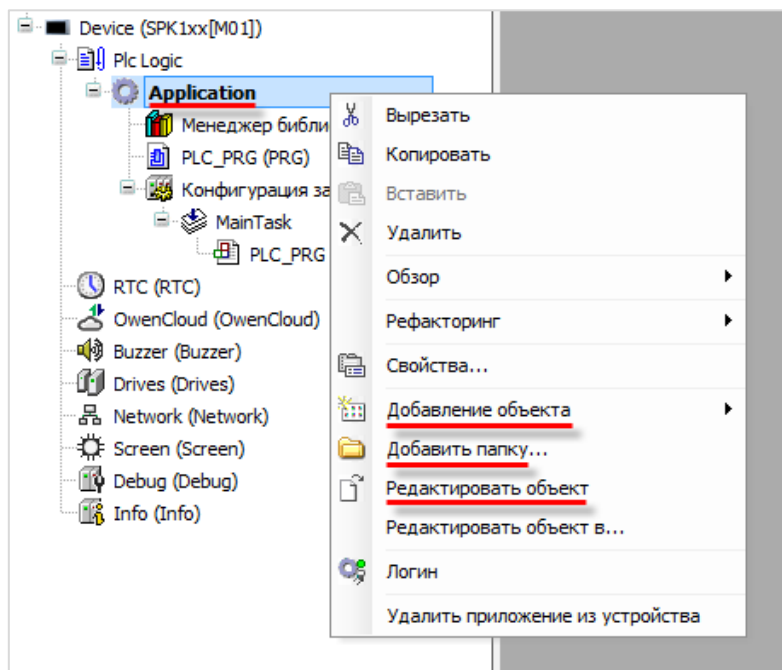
Device (SPK1xx[M01])
Plc Logic
Application
Менеджер библи
PLC_PRG (PRG)
Конфигурация за
MainTask
PLC_PRG
RTC (RTC)
OwenCloud (OwenCloud)
Buzzer (Buzzer)
Drives (Drives)
Network (Network)
Screen (Screen)
Debug (Debug)
Info (Info)

Вырезать
Копировать
Вставить
Удалить
Обзор
Рефакторинг
Свойства...
Добавление объекта
Добавить папку...
Редактировать объект
Редактировать объект в...
Логин
Удалить приложение из устройства